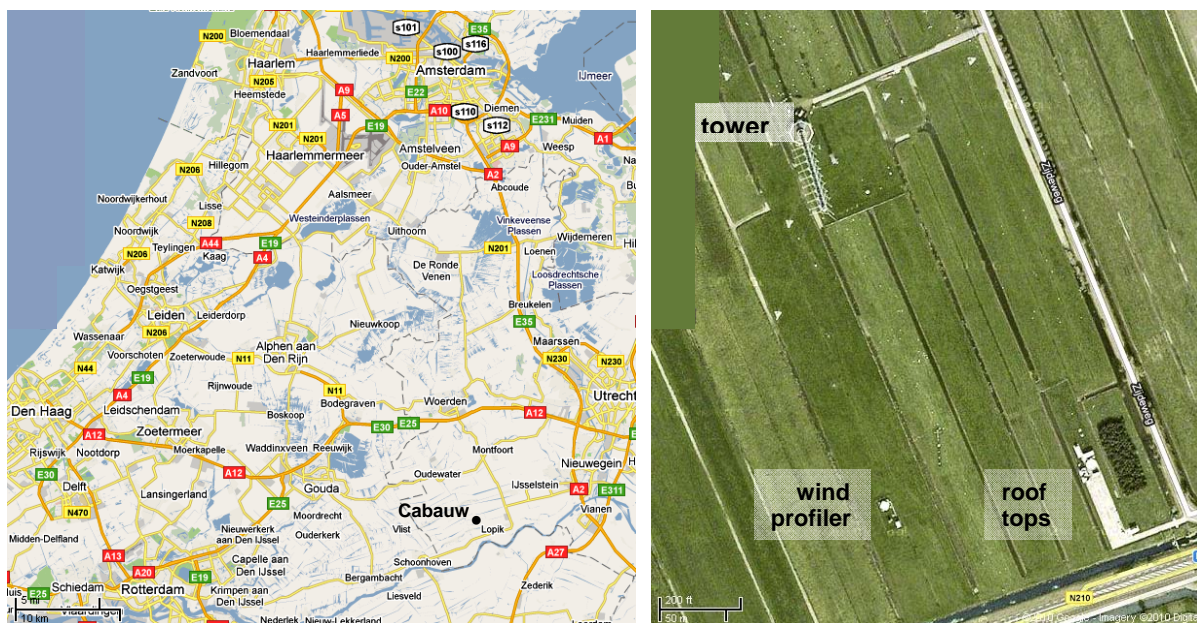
N200 Bloemendaal
s101
E35
Haarlemmerliede
s100 s116
Haarlem
N200
Amsterdam
IJmeer
Zandvoort
N205
E22
Heemstede
A9
A10
Diemen
s110
A5
s112
N201
E19
E231 Muiden
N201
Amstelveen
A9
A1
Haarlemmermeer
Weesp
Ouder-Amstel
N206
Hillegom
A2
Abcoude
Aalsmeer
Noordwijkerhout
Lisse
Vinkeveense Plassen
Westeinderplassen
N208
Uithoorn
Wijdemeren
Noordwijk
Teylingen
A44
E19
N201
Loenen
N206
Kaag
A4
Katwijk
De Ronde Venen
Loosdrechtsche Plassen
Oegstgeest
Breukelen
Leiden
Leiderdorp
E35
Wassenaar
Nieuwkoop
N206
Maarssen
Alphen aan Den Rijn
Voorschoten
Zoeterwoude
N11
N230
N230
N44
E19
Rijnwoude
N11
Utrecht
A4
Bodegraven
Woerden
Den Haag
Leidschendam
A12
Boskoop
E30
E25
A12
Zoetermeer
Montfoort
Moerkapelle
Waddinxveen
Reeuwijk
Rijswijk
Nootdorp
A12
Oudewater
Nieuwegein
E30
Gouda
IJsselstein
A2
E311
Delft
Lansingerland
Cabauw
E25
N470
Moordrecht
Vianen
Nieuwerkerk aan Den IJssel
Vlist
Lopik
Midden-Delfland
Ouderkerk
A13
Capelle aan Den IJssel
A27
A20
Schoonhoven
E25
Schiedam
E19
Krimpen aan Den IJssel
Bergambacht
Zederik
Rotterdam
Vlaardingen
5 mi
10 km
Liesveld
Nederlek
Nieuw-Lekkerland

tower
Zijdeweg
Zijdeweg
wind profiler
roof tops
200 ft
50 m
N210
Imagery ©2010 DigitalGlobe